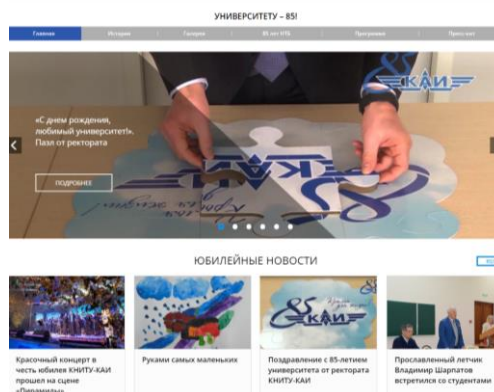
УНИВЕРСИТЕТУ – 85!

Главная | История | Галерея | 85 лет КГБ | Программа | Пресс-кит

«С днем рождения, любимый университет!». Пазл от ректората

ПОДРОБНЕЕ

КАИ

85

ЮБИЛЕЙНЫЕ НОВОСТИ

Красочный концерт в честь юбилея КНИТУ-КАИ прошел на сцене «Пирамиды»

Руками самых маленьких

Поздравление с 85-летием университета от ректората КНИТУ-КАИ

Прославленный летчик Владимир Шарпатов встретился со студентами